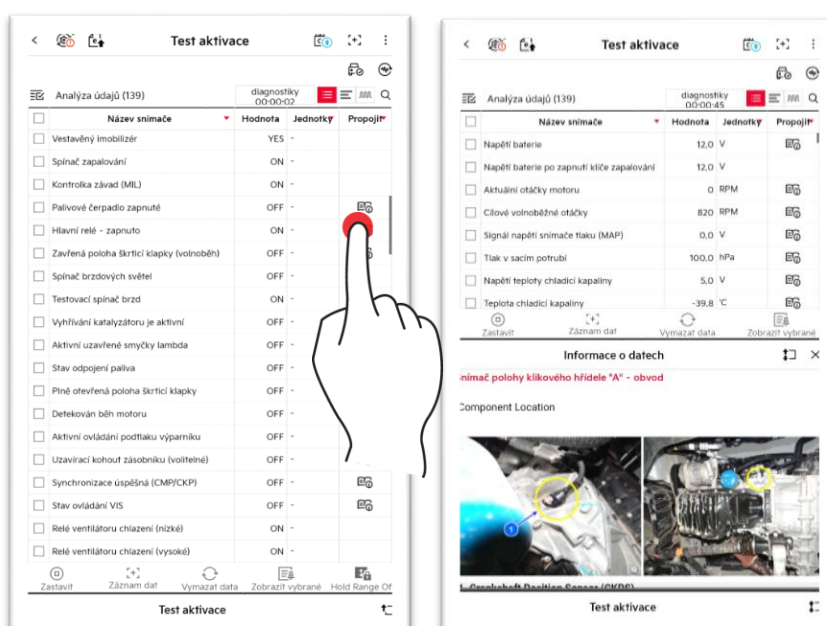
Test aktivace

Analýza údajů (139)

diagnostiky 00:00:02

| | Název snímače | Hodnota | Jednotky | Propojit |
|---|---|---|---|---|
| | Vestavěný imobilizér | YES | - | |
| | Spínač zapalování | OFF | - | |
| | Kontrolka závad (MIL) | ON | - | |
| | Palivové čerpadlo zapnuté | OFF | - | |
| | Hlavní relé - zapnuto | ON | - | |
| | Zavřená poloha škrticí klapky (volnoběh) | OFF | - | |
| | Spínač brzdových světel | OFF | - | |
| | Testovací spínač brzd | ON | - | |
| | Vyhřívání katalyzátoru je aktivní | OFF | - | |
| | Aktivní uzavřené smyčky lambda | OFF | - | |
| | Stav odpojení paliva | OFF | - | |
| | Plně otevřená poloha škrticí klapky | OFF | - | |
| | Detekován běh motoru | OFF | - | |
| | Aktivní ovládání podtlaku výparníku | OFF | - | |
| | Uzavírací kohout zásobníku (volitelné) | OFF | - | |
| | Synchronizace úspěšná (CMP/CKP) | OFF | - | |
| | Stav ovládání VIS | OFF | - | |
| | Relé ventilátoru chlazení (nízké) | ON | - | |
| | Relé ventilátoru chlazení (vysoké) | ON | - | |

Zastavit | Záznam dat | Vymazat data | Zobrazit vybrané | Hold Range Of

Test aktivace

Test aktivace

Analýza údajů (139)

diagnostiky 00:00:45

| | Název snímače | Hodnota | Jednotky | Propojit |
|---|---|---|---|---|
| | Napětí baterie | 12,0 | V | |
| | Napětí baterie po zapnutí klíče zapalování | 12,0 | V | |
| | Aktuální otáčky motoru | 0 | RPM | |
| | Cílové volnoběžné otáčky | 820 | RPM | |
| | Signál napětí snímače tlaku (MAP) | 0,0 | V | |
| | Tlak v sacím potrubí | 100,0 | hPa | |
| | Napětí teploty chladicí kapaliny | 5,0 | V | |
| | Teplota chladicí kapaliny | -39,8 | °C | |

Zastavit | Záznam dat | Vymazat data | Zobrazit vybrané

Informace o datech

nímač polohy klikového hřídele "A" - obvod

Component Location

1

Test aktivace